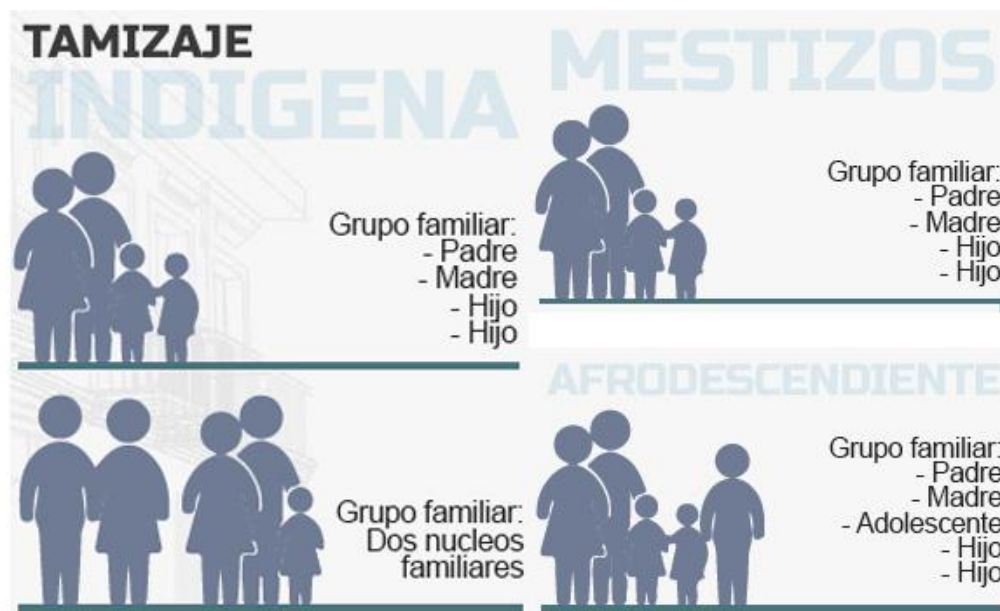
TAMIZAJE

INDIGENA

Grupo familiar:
- Padre
- Madre
- Hijo
- Hijo

Grupo familiar:
Dos nucleos familiares

MESTIZOS

Grupo familiar:
- Padre
- Madre
- Hijo
- Hijo

AFRODESCENDIENTE

Grupo familiar:
- Padre
- Madre
- Adolescente
- Hijo
- Hijo